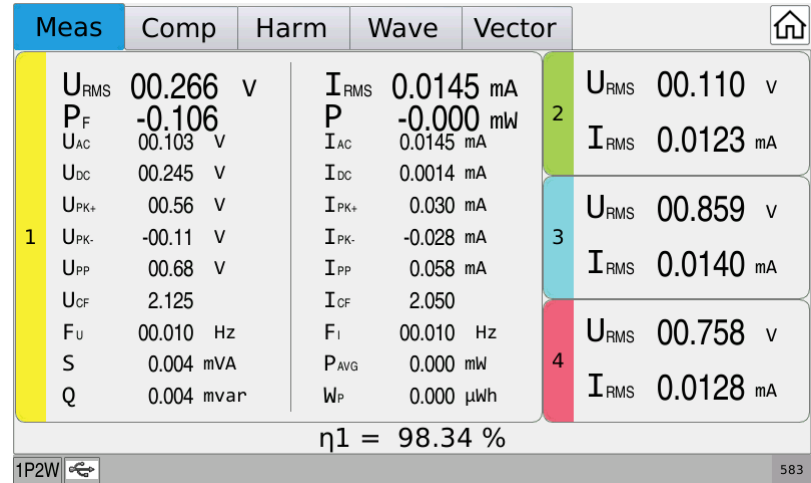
Meas | Comp | Harm | Wave | Vector

1

$U_{RMS}$ 00.266 V
$P_F$ -0.106
$U_{AC}$ 00.103 V
$U_{DC}$ 00.245 V
$U_{PK+}$ 00.56 V
$U_{PK-}$ -00.11 V
$U_{PP}$ 00.68 V
$U_{CF}$ 2.125
$F_U$ 00.010 Hz
S 0.004 mVA
Q 0.004 mvar

$I_{RMS}$ 0.0145 mA
P -0.000 mW
$I_{AC}$ 0.0145 mA
$I_{DC}$ 0.0014 mA
$I_{PK+}$ 0.030 mA
$I_{PK-}$ -0.028 mA
$I_{PP}$ 0.058 mA
$I_{CF}$ 2.050
$F_I$ 00.010 Hz
$P_{AVG}$ 0.000 mW
$W_P$ 0.000 µWh

2
$U_{RMS}$ 00.110 V
$I_{RMS}$ 0.0123 mA

3
$U_{RMS}$ 00.859 V
$I_{RMS}$ 0.0140 mA

4
$U_{RMS}$ 00.758 V
$I_{RMS}$ 0.0128 mA

η1 = 98.34 %

1P2W

583